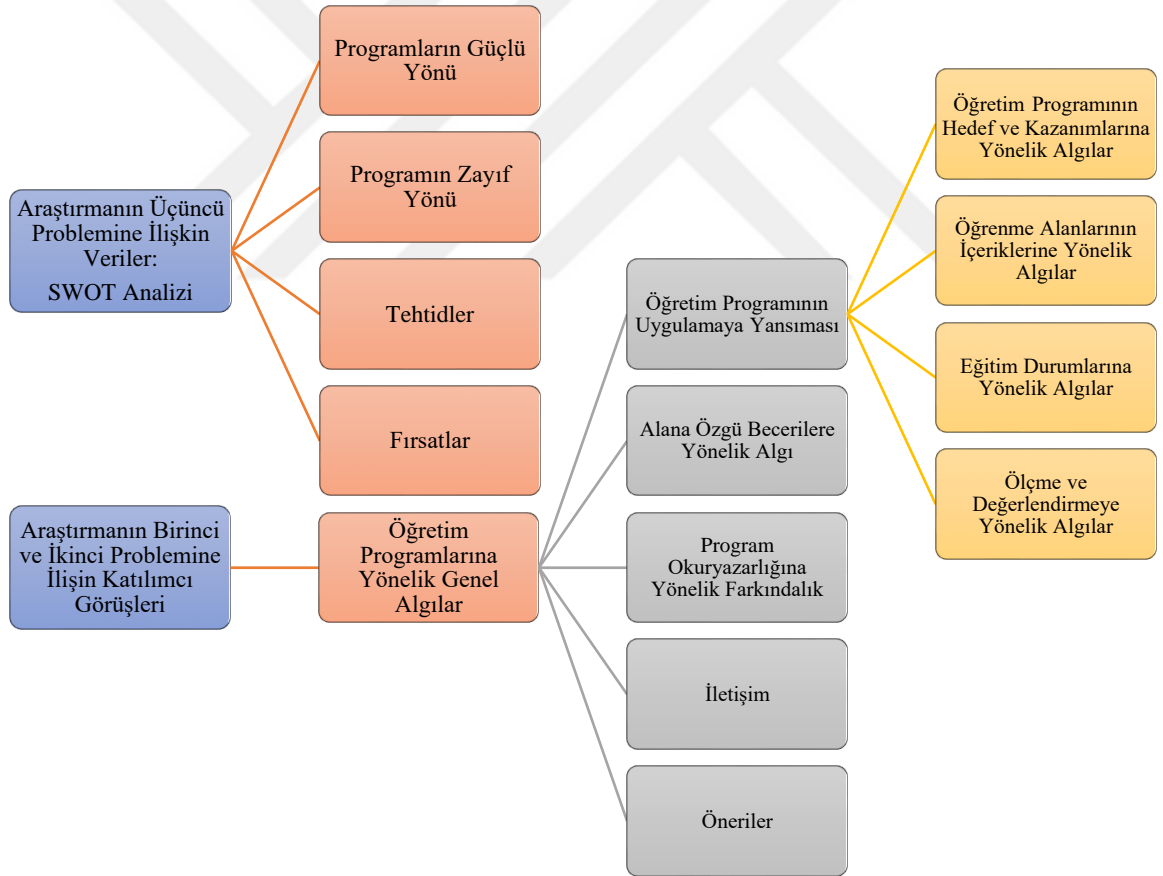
Araştırmanın Üçüncü Problemine İlişkin Veriler:
SWOT Analizi

Programların Güçlü Yönü

Programın Zayıf Yönü

Tehtidler

Fırsatlar

Araştırmanın Birinci ve İkinci Problemine İlişin Katılımcı Görüşleri

Öğretim Programlarına Yönelik Genel Algılar

Öğretim Programının Uygulamaya Yansıması

Alana Özgü Becerilere Yönelik Algı

Program Okuryazarlığına Yönelik Farkındalık

İletişim

Öneriler

Öğretim Programının Hedef ve Kazanımlarına Yönelik Algılar

Öğrenme Alanlarının İçeriklerine Yönelik Algılar

Eğitim Durumlarına Yönelik Algılar

Ölçme ve Değerlendirmeye Yönelik Algılar